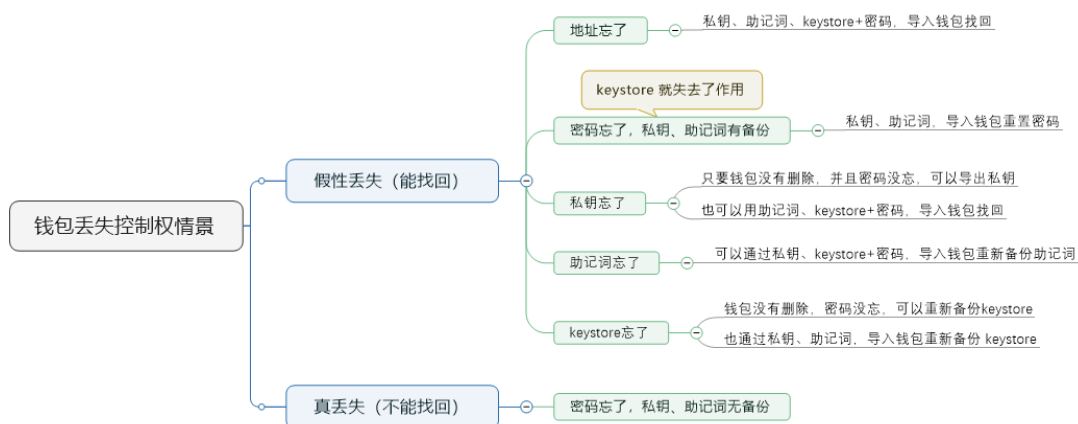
钱包丢失控制权情景

假性丢失（能找回）

地址忘了
私钥、助记词、keystore+密码，导入钱包找回

keystore 就失去了作用

密码忘了，私钥、助记词有备份
私钥、助记词，导入钱包重置密码

私钥忘了
只要钱包没有删除，并且密码没忘，可以导出私钥
也可以用助记词、keystore+密码，导入钱包找回

助记词忘了
可以通过私钥、keystore+密码，导入钱包重新备份助记词

keystore忘了
钱包没有删除，密码没忘，可以重新备份keystore
也通过私钥、助记词，导入钱包重新备份 keystore

真丢失（不能找回）

密码忘了，私钥、助记词无备份